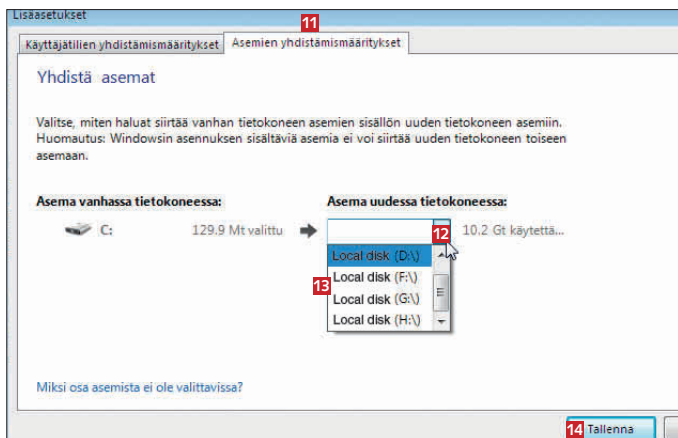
Lisäasetukset

Käyttäjätilien yhdistämismääritykset

Asemien yhdistämismääritykset

11

Yhdistä asemat

Valitse, miten haluat siirtää vanhan tietokoneen asemien sisällön uuden tietokoneen asemiin.
Huomautus: Windowsin asennuksen sisältäviä asemia ei voi siirtää uuden tietokoneen toiseen asemaan.

Asema vanhassa tietokoneessa:

Asema uudessa tietokoneessa:

C:

129.9 Mt valittu

12

10.2 Gt käytettä...

Local disk (D:\)

Local disk (F:\)

13

Local disk (G:\)

Local disk (H:\)

Miksi osa asemista ei ole valittavissa?

14

Tallenna